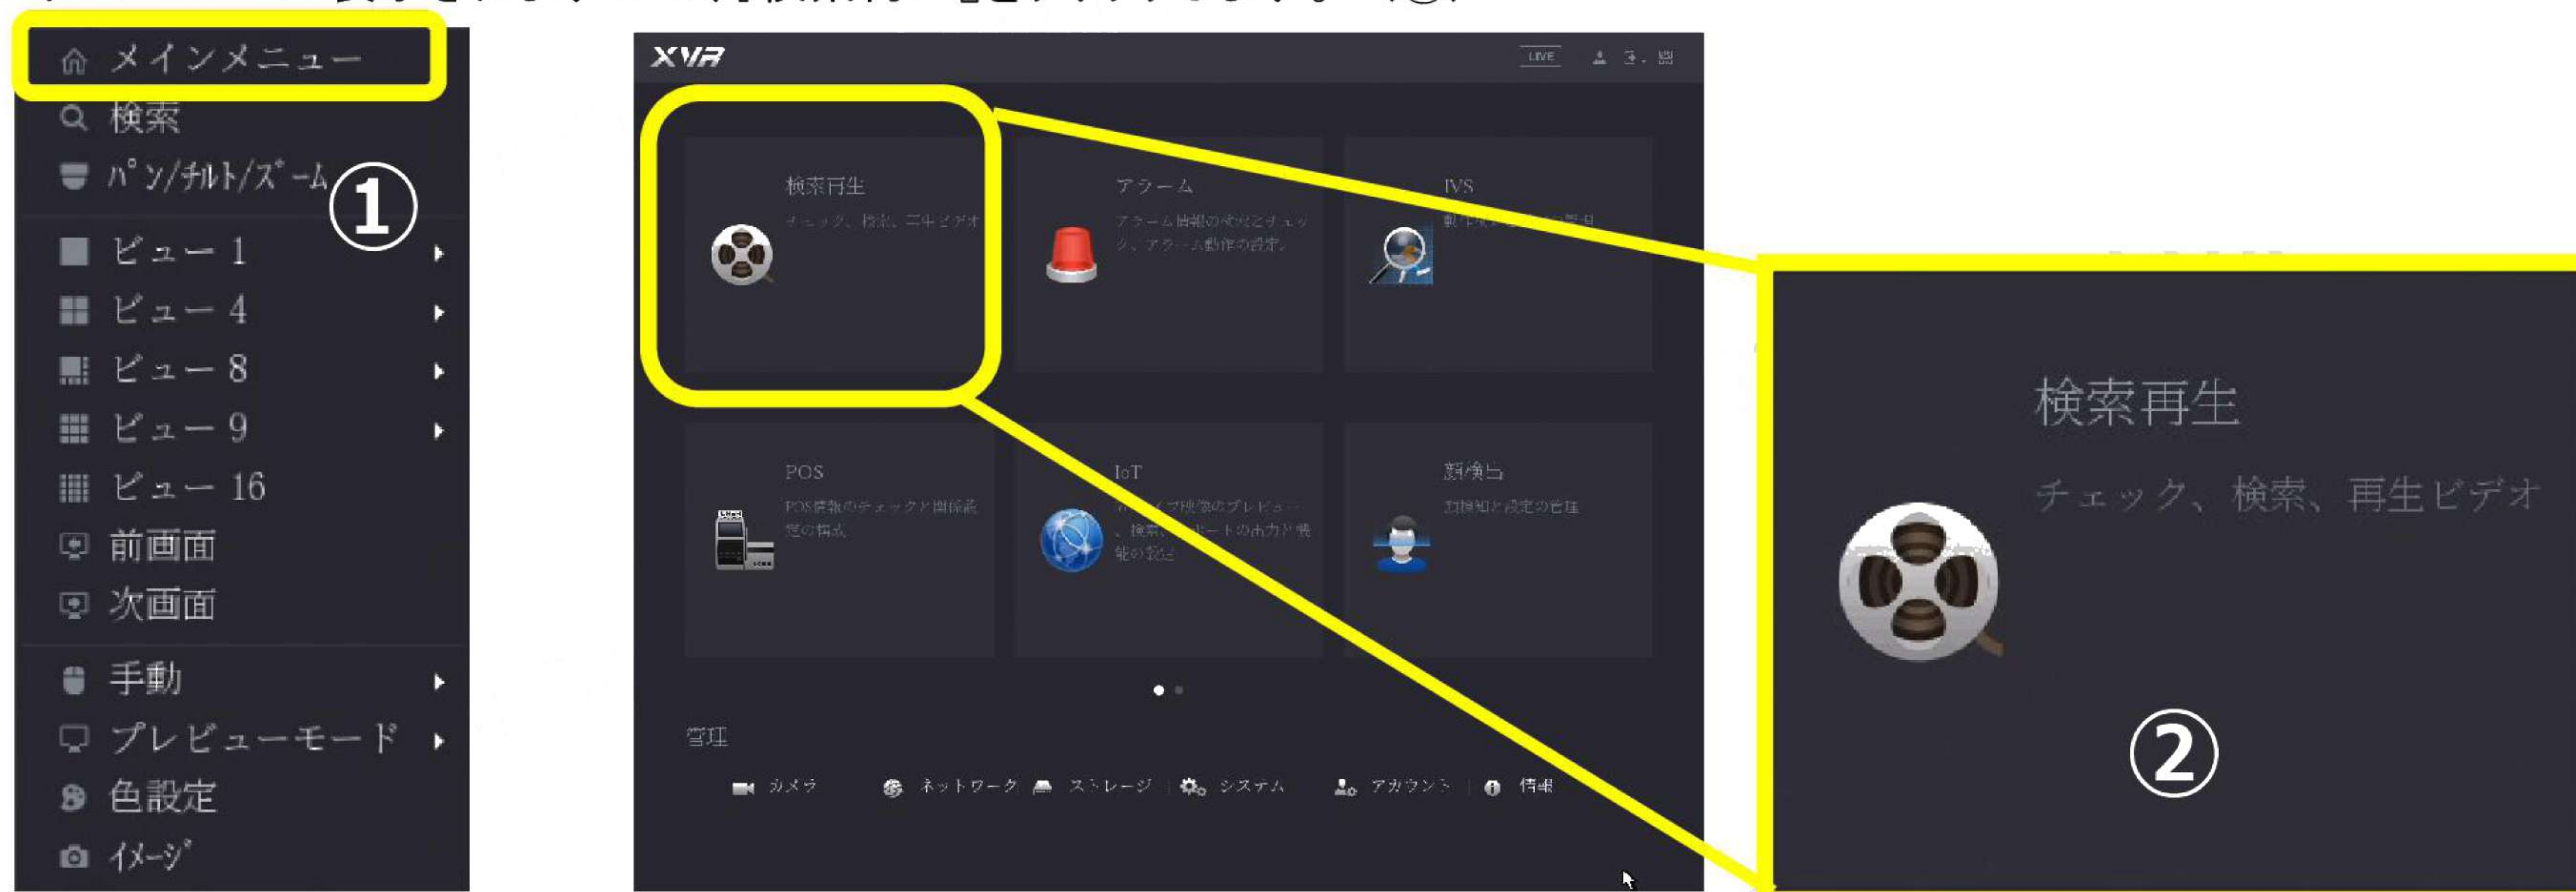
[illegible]

メインメニュー
検索
パン/チルト/ズーム
①
ビュー 1
ビュー 4
ビュー 8
ビュー 9
ビュー 16
前画面
次画面
手動
プレビューモード
色設定
イメージ

XVR
LIVE

検索再生
チェック、検索、再生ビデオ

アラーム
アラーム情報の検出とチェック、アラーム動作の設定。

IVS
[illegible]

POS
POS情報のチェックと関係設定の構成

IoT
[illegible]

顔検出
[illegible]

管理
カメラ
ネットワーク
ストレージ
システム
アカウント
情報

検索再生
チェック、検索、再生ビデオ
②